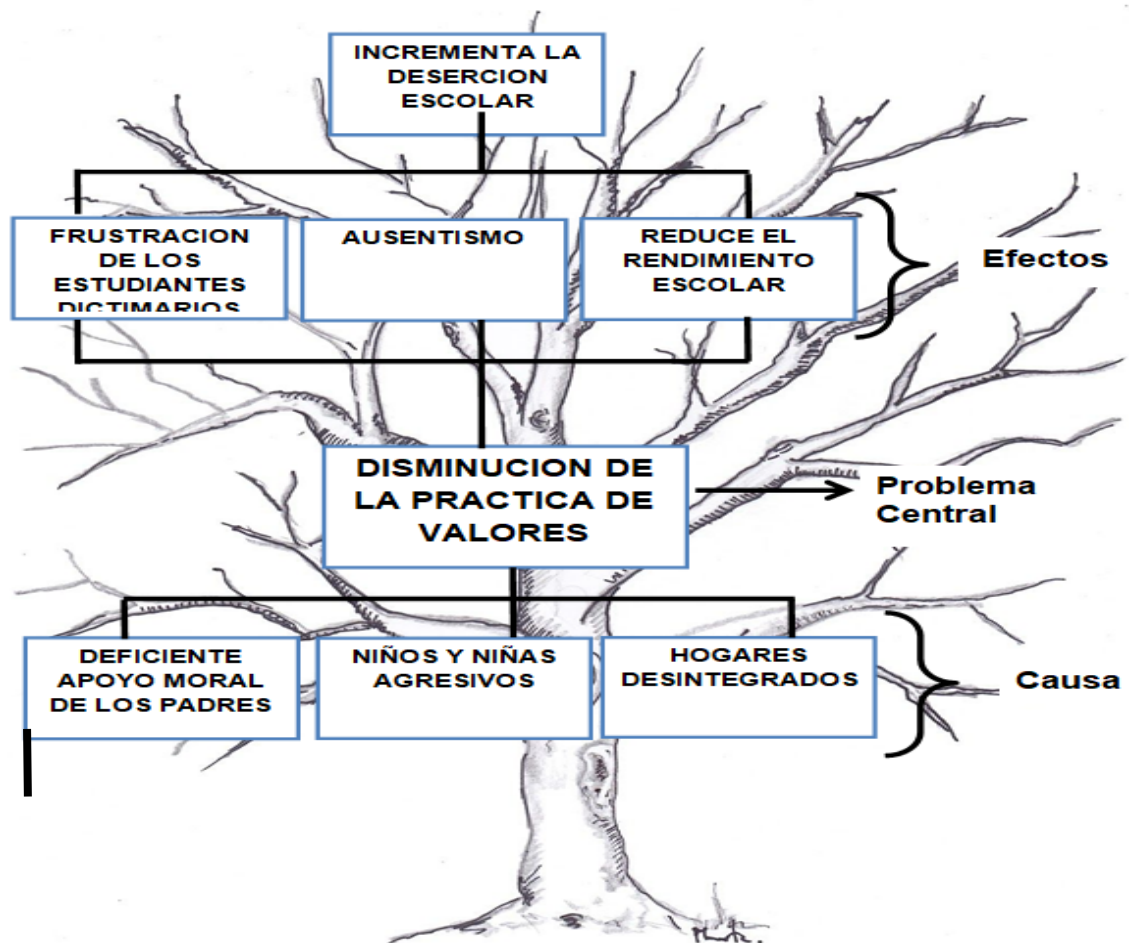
INCREMENTA LA DESERCION ESCOLAR

FRUSTRACION DE LOS ESTUDIANTES DICTIMARIOS

AUSENTISMO

REDUCE EL RENDIMIENTO ESCOLAR

Efectos

DISMINUCION DE LA PRACTICA DE VALORES

Problema Central

DEFICIENTE APOYO MORAL DE LOS PADRES

NIÑOS Y NIÑAS AGRESIVOS

HOGARES DESINTEGRADOS

Causa